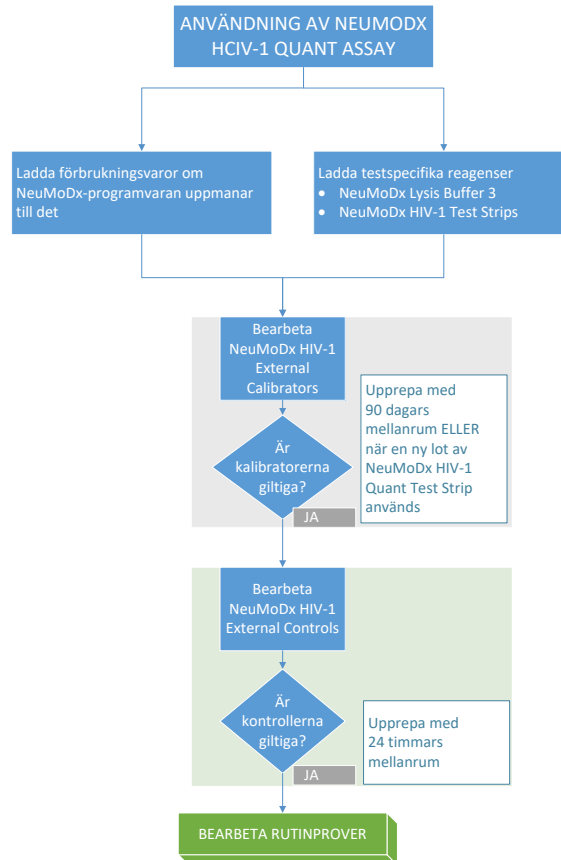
ANVÄNDNING AV NEUMODX HCIV-1 QUANT ASSAY

Ladda förbrukningsvaror om NeuMoDx-programvaran uppmanar till det

Ladda testspecifika reagenser
• NeuMoDx Lysis Buffer 3
• NeuMoDx HIV-1 Test Strips

Bearbeta NeuMoDx HIV-1 External Calibrators

Är kalibratorerna giltiga?

Upprepa med 90 dagars mellanrum ELLER när en ny lot av NeuMoDx HIV-1 Quant Test Strip används

JA

Bearbeta NeuMoDx HIV-1 External Controls

Är kontrollerna giltiga?

Upprepa med 24 timmars mellanrum

JA

BEARBETA RUTINPROVER